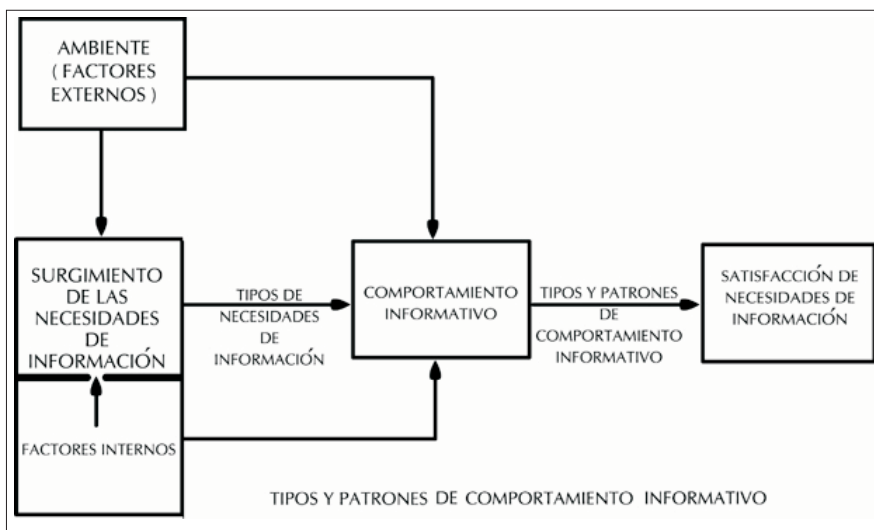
AMBIENTE ( FACTORES EXTERNOS )

SURGIMIENTO DE LAS NECESIDADES DE INFORMACIÓN

FACTORES INTERNOS

TIPOS DE NECESIDADES DE INFORMACIÓN

COMPORTAMIENTO INFORMATIVO

TIPOS Y PATRONES DE COMPORTAMIENTO INFORMATIVO

SATISFACCIÓN DE NECESIDADES DE INFORMACIÓN

TIPOS Y PATRONES DE COMPORTAMIENTO INFORMATIVO